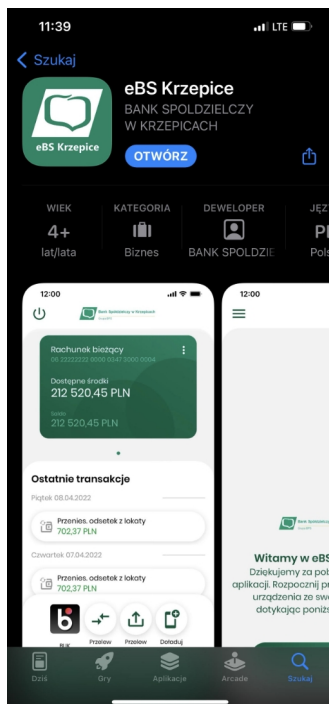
11:39
LTE

Szukaj

eBS Krzepice
BANK SPOLDZIELCZY W KRZEPICACH
OTWÓRZ

eBS Krzepice

WIEK
4+
lat/lata

KATEGORIA
Biznes

DEWELOPER
BANK SPOLDZIE

JĘZ
PI
Pols

12:00
Bank Spółdzielczy w Krzepicach
Rachunek bieżący
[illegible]
Dostępne środki
212 520,45 PLN
Saldo
212 520,45 PLN

Ostatnie transakcje
Piątek 08.04.2022
Przenies. odsetek z lokaty
702,37 PLN
Czwartek 07.04.2022
Przenies. odsetek z lokaty
702,37 PLN
BLIK
Przelew
Przelew
Doładuj

12:00
Bank Spółdzielczy
Witamy w eBS
Dziękujemy za pob
aplikacji. Rozpocznij pr
urządzenia ze swo
dotykając poniżs

Dziś
Gry
Aplikacje
Arcade
Szukaj